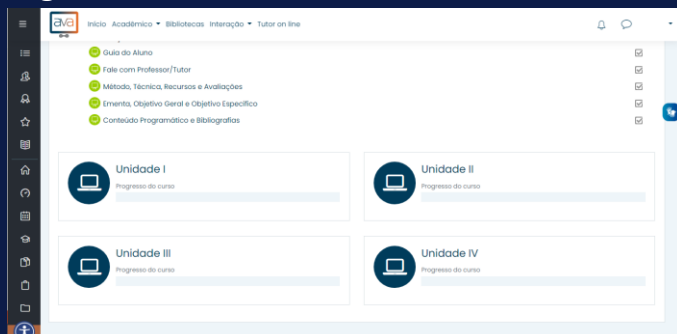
ava

Início Acadêmico Bibliotecas Interação Tutor on line

Guia do Aluno
Fale com Professor/Tutor
Método, Técnica, Recursos e Avaliações
Ementa, Objetivo Geral e Objetivo Específico
Conteúdo Programático e Bibliografias

Unidade I
Progresso do curso

Unidade II
Progresso do curso

Unidade III
Progresso do curso

Unidade IV
Progresso do curso